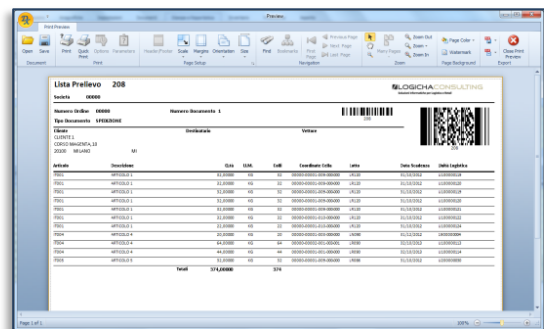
Preview

Print Preview

Open Save Print Quick Print Options Parameters Header/Footer Scale Margins Orientation Size Find Bookmarks First Page Previous Page Next Page Last Page Hand Tool Magnifier Many Pages Zoom Out Zoom Zoom In Page Color Watermark Close Print Preview

Document Print Page Setup Navigation Zoom Page Background Export

Lista Prelievo 208

Società 00000

LOGICHA CONSULTING

Numero Ordine 00000 Numero Documento 1

Tipo Documento SPEDIZIONE

208

208

| Cliente | Destinatario | Vettore |
|---|---|---|
| CLIENTE 1 | | |
| CORSO MAGENTA, 10 | | |
| 20100 MILANO MI | | |

| Articolo | Descrizione | Q.tà | U.M. | Colli | Coordinate Cella | Lotto | Data Scadenza | Unità Logistica |
|---|---|---|---|---|---|---|---|---|
| IT001 | ARTICOLO 1 | 32,00000 | KG | 32 | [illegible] | LR120 | 31/12/2012 | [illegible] |
| IT001 | ARTICOLO 1 | 32,00000 | KG | 32 | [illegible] | LR120 | 31/12/2012 | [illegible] |
| IT001 | ARTICOLO 1 | 32,00000 | KG | 32 | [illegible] | LR120 | 31/12/2012 | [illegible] |
| IT001 | ARTICOLO 1 | 32,00000 | KG | 32 | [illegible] | LR120 | 31/12/2012 | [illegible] |
| IT001 | ARTICOLO 1 | 32,00000 | KG | 32 | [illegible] | LR120 | 31/12/2012 | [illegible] |
| IT001 | ARTICOLO 1 | 32,00000 | KG | 32 | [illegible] | LR120 | 31/12/2012 | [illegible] |
| IT001 | ARTICOLO 1 | 32,00000 | KG | 32 | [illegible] | LR120 | 31/12/2012 | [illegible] |
| IT004 | ARTICOLO 4 | 20,00000 | KG | 20 | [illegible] | LR098 | 31/12/2013 | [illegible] |
| IT004 | ARTICOLO 4 | 64,00000 | KG | 64 | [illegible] | LR098 | 31/12/2013 | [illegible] |
| IT004 | ARTICOLO 4 | 44,00000 | KG | 44 | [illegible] | LR098 | 31/12/2013 | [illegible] |
| IT005 | ARTICOLO 5 | 32,00000 | KG | 32 | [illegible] | LR098 | 31/12/2012 | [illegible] |
| | Totali | 374,00000 | | 374 | | | | |

Page 1 of 1 100%